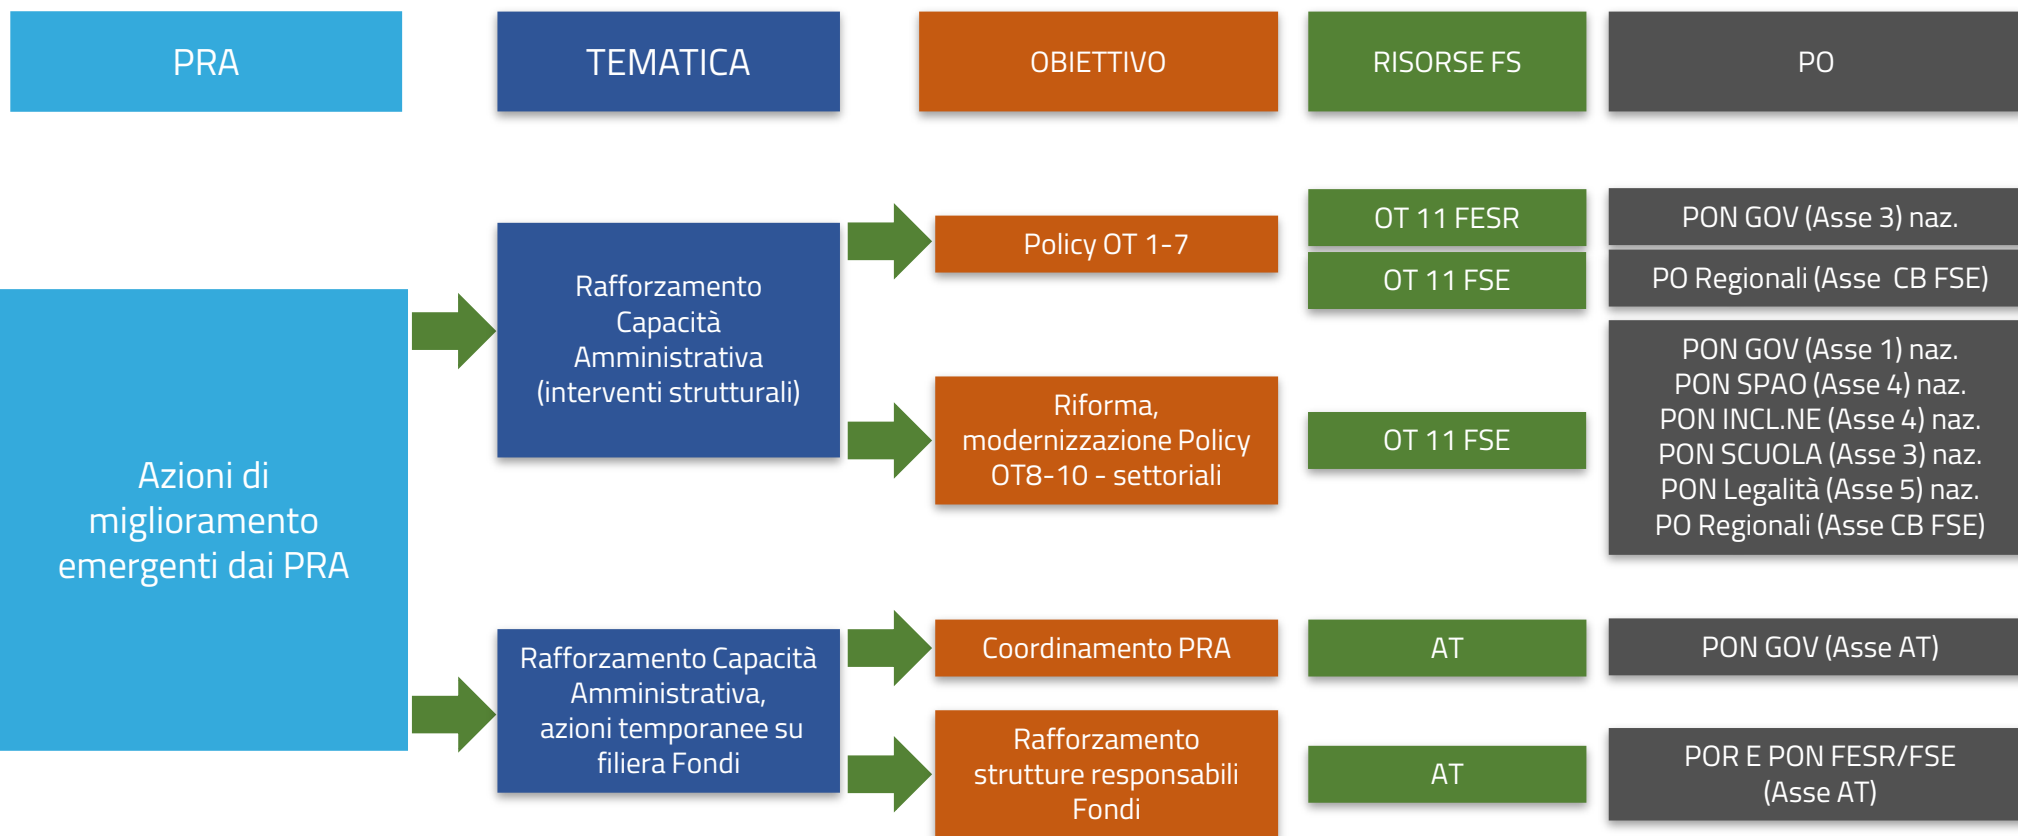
PRA

TEMATICA

OBIETTIVO

RISORSE FS

PO

Azioni di miglioramento emergenti dai PRA

Rafforzamento Capacità Amministrativa (interventi strutturali)

Policy OT 1-7

OT 11 FESR

OT 11 FSE

PON GOV (Asse 3) naz.

PO Regionali (Asse CB FSE)

Riforma, modernizzazione Policy OT8-10 - settoriali

OT 11 FSE

PON GOV (Asse 1) naz.
PON SPAO (Asse 4) naz.
PON INCL.NE (Asse 4) naz.
PON SCUOLA (Asse 3) naz.
PON Legalità (Asse 5) naz.
PO Regionali (Asse CB FSE)

Rafforzamento Capacità Amministrativa, azioni temporanee su filiera Fondi

Coordinamento PRA

AT

PON GOV (Asse AT)

Rafforzamento strutture responsabili Fondi

AT

POR E PON FESR/FSE (Asse AT)